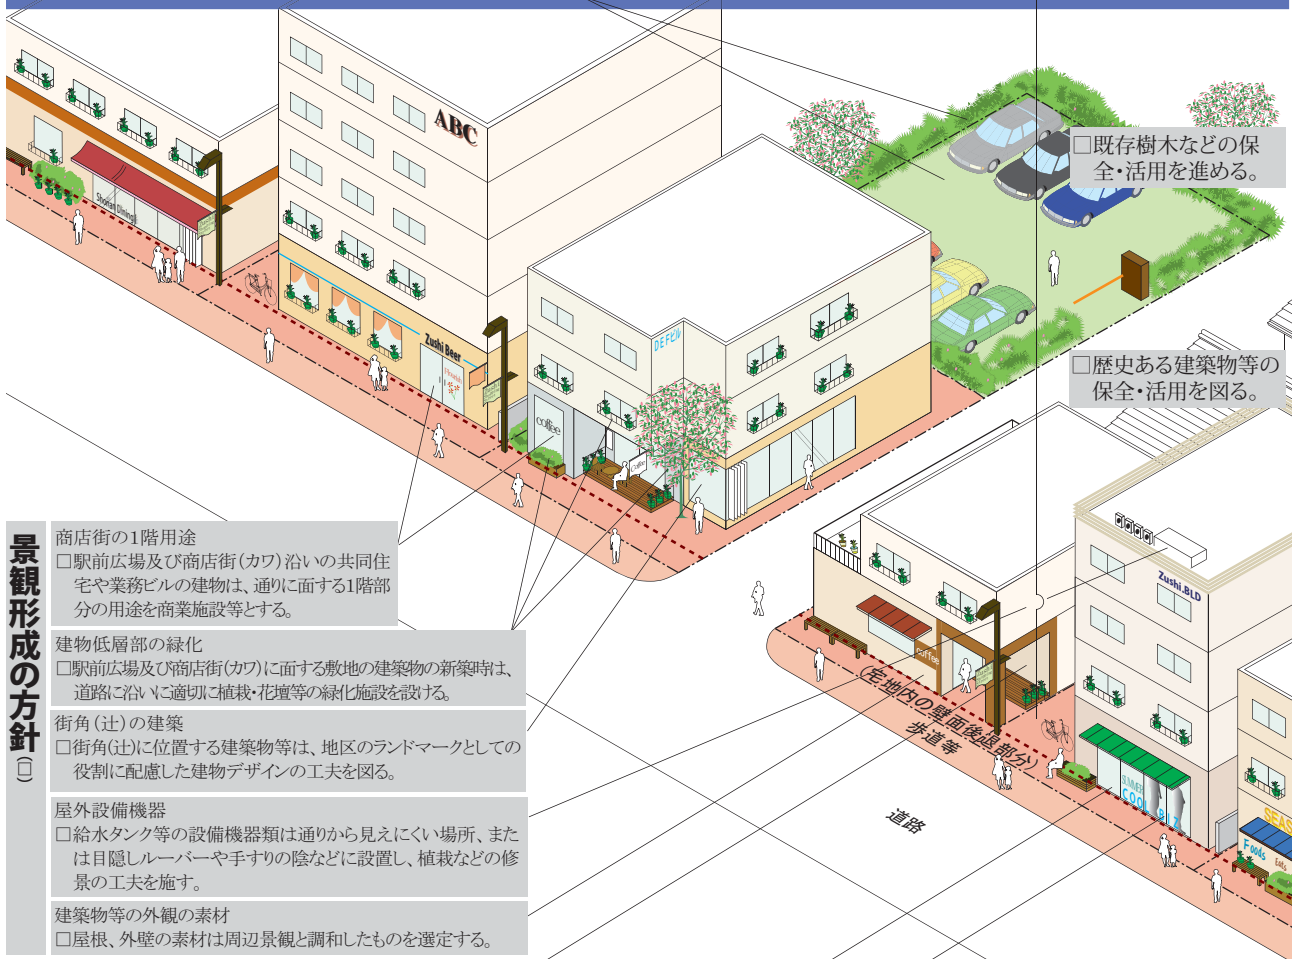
□既存樹木などの保全・活用を進める。

□歴史ある建築物等の保全・活用を図る。

ABC

Sushi Dining

Zushi Beer

DEFビル

coffee

Zushi.BLD

COOL

SEAS

Foods

宅地内の壁面後退部分

歩道等

道路

景観形成の方針(二)

商店街の1階用途
□駅前広場及び商店街(カワ)沿いの共同住宅や業務ビルの建物は、通りに面する1階部分の用途を商業施設等とする。

建物低層部の緑化
□駅前広場及び商店街(カワ)に面する敷地の建築物の新築時は、道路に沿いに適切に植栽・花壇等の緑化施設を設ける。

街角(辻)の建築
□街角(辻)に位置する建築物等は、地区のランドマークとしての役割に配慮した建物デザインの工夫を図る。

屋外設備機器
□給水タンク等の設備機器類は通りから見えにくい場所、または目隠しルーバーや手すりの陰などに設置し、植栽などの修景の工夫を施す。

建築物等の外観の素材
□屋根、外壁の素材は周辺景観と調和したものを選定する。